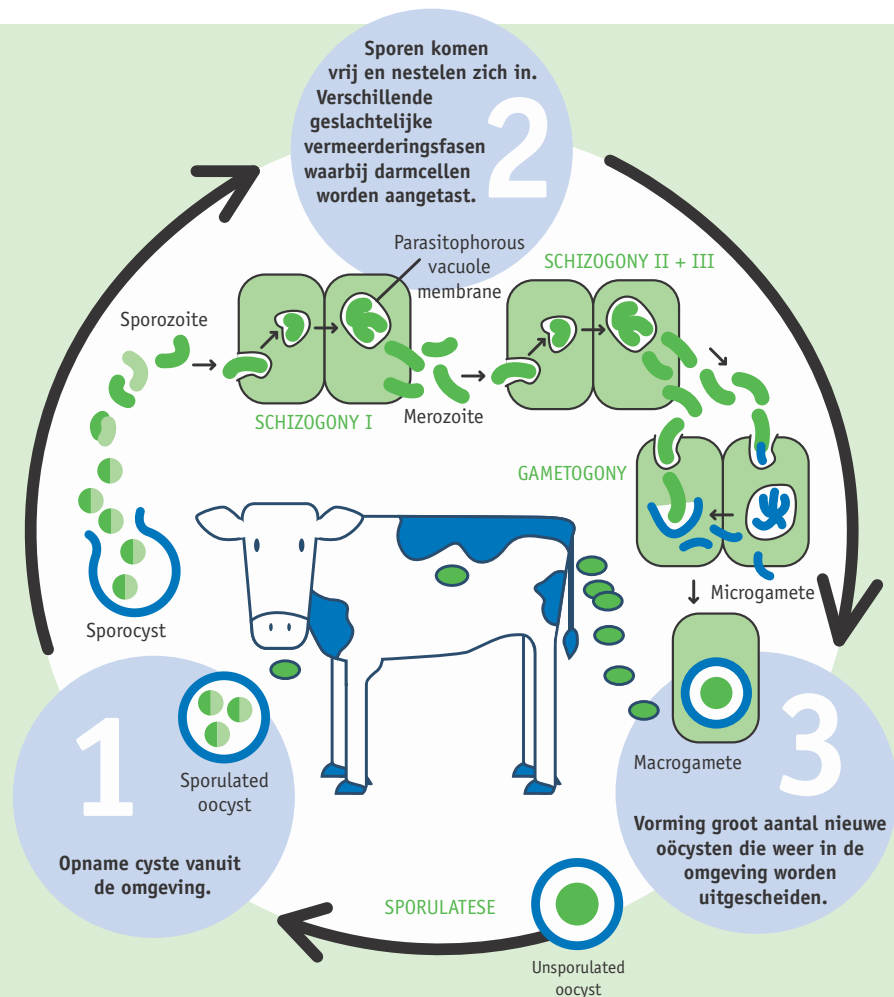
2

Sporen komen vrij en nestelen zich in. Verschillende geslachtelijke vermeerderingsfasen waarbij darmcellen worden aangetast.

Parasitophorous vacuole membrane

SCHIZOGONY II + III

Sporozoite

SCHIZOGONY I

Merozoite

GAMETOGONY

Sporocyst

Microgamete

1

Sporulated oocyst

Opname cyste vanuit de omgeving.

Macrogamete

3

Vorming groot aantal nieuwe oöcysten die weer in de omgeving worden uitgescheiden.

SPORULATESE

Unsporulated oocyst